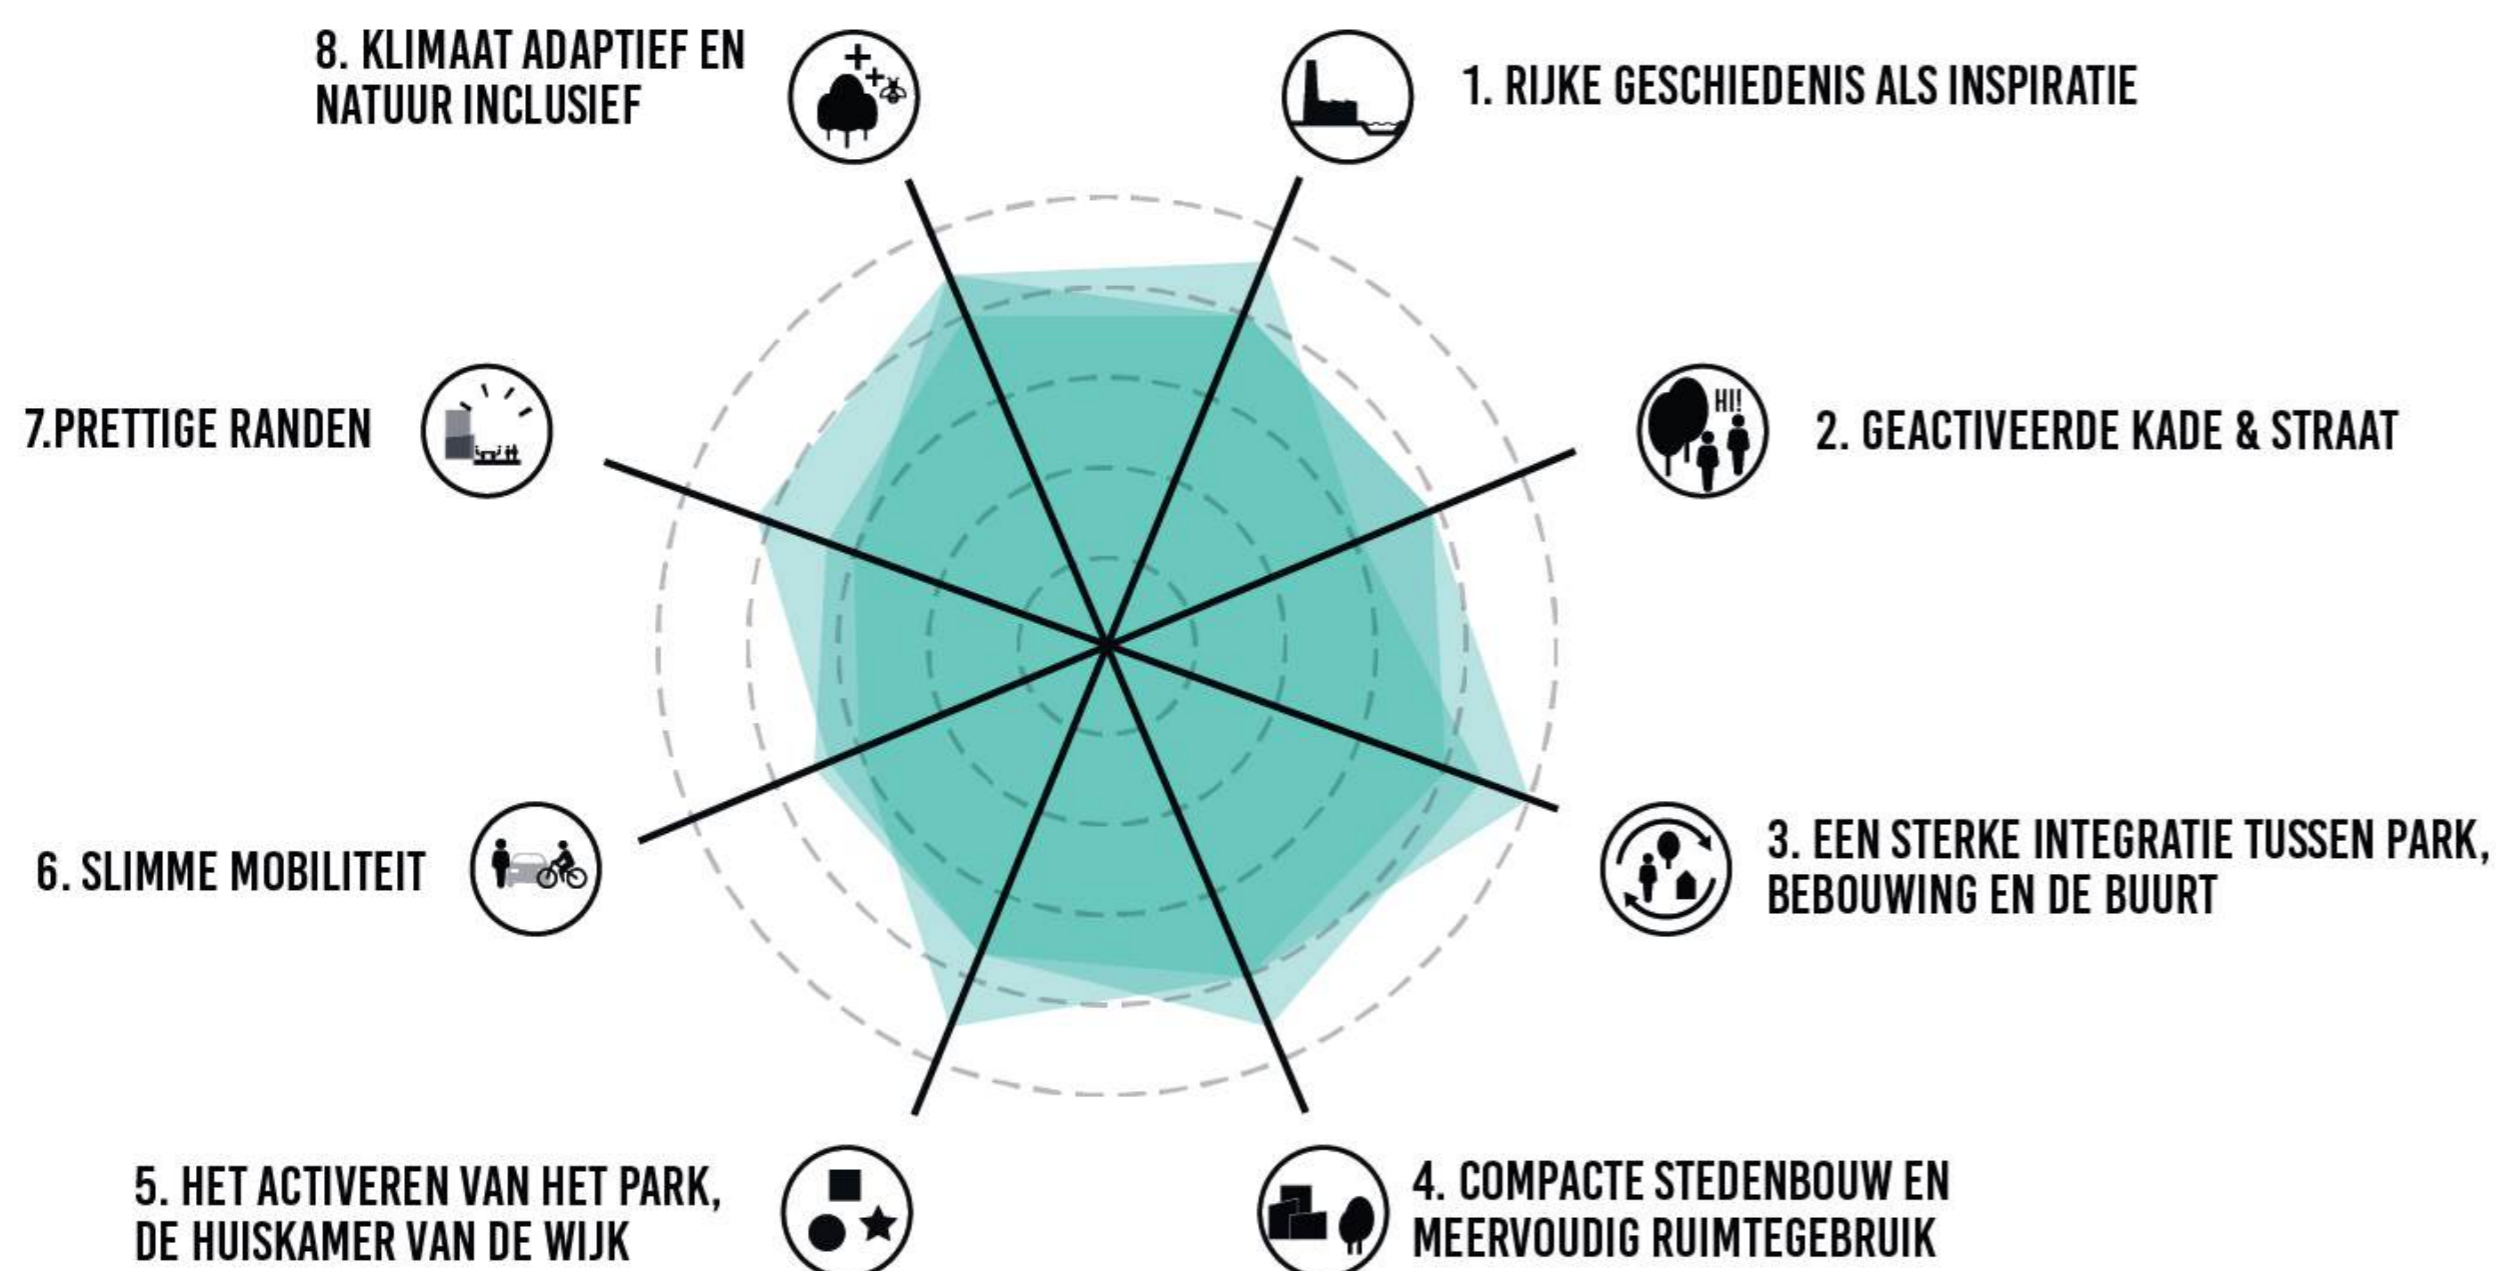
8. KLIMAAT ADAPTIEF EN NATUUR INCLUSIEF

1. RIJKE GESCHIEDENIS ALS INSPIRATIE

7.PRETTIGE RANDEN

HI!

2. GEACTIVEERDE KADE & STRAAT

6. SLIMME MOBILITEIT

3. EEN STERKE INTEGRATIE TUSSEN PARK, BEBOUWING EN DE BUURT

5. HET ACTIVEREN VAN HET PARK, DE HUISKAMER VAN DE WIJK

4. COMPACTE STEDENBOUW EN MEERVOUDIG RUIMTEGEBRUIK